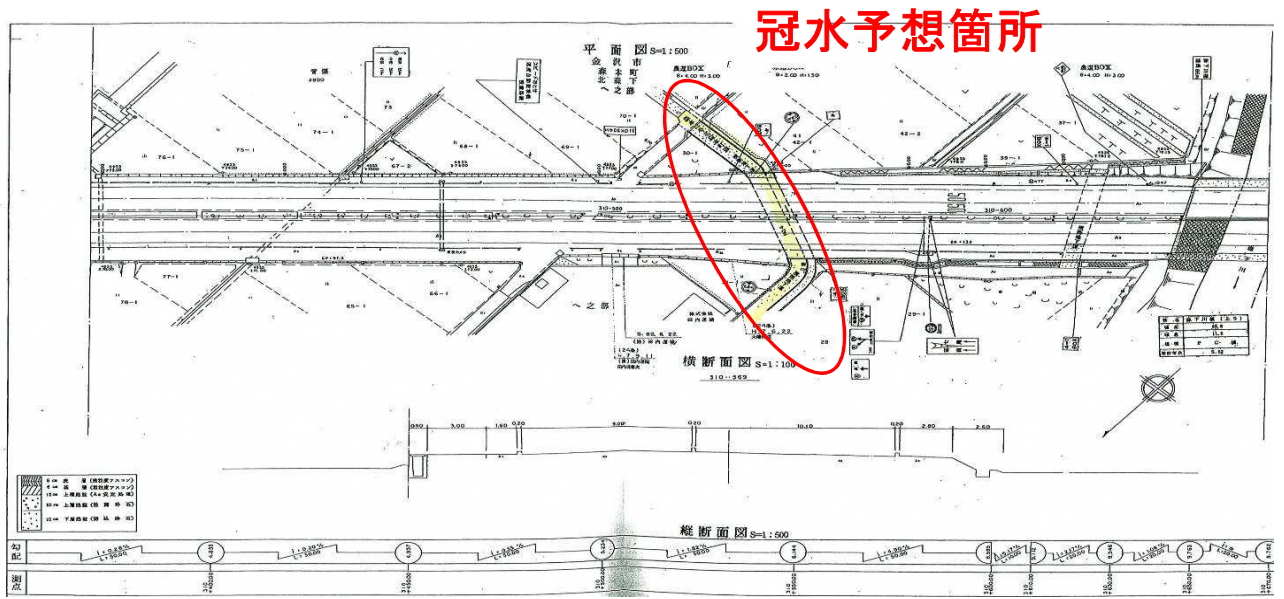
冠水予想箇所

平面図 S=1:500
金沢市
森本町
北森下
へ之部

農道BOX
B=4.00 H=3.00

B=2.00 H=1.50

農道BOX
B=4.00 H=3.00

310-500

310-600

へ之部

横断面図 S=1:100

310-569

縦断面図 S=1:500

勾配

測点

3.00
1.50
0.20
9.00
0.20
10.10
0.20
2.80
2.60